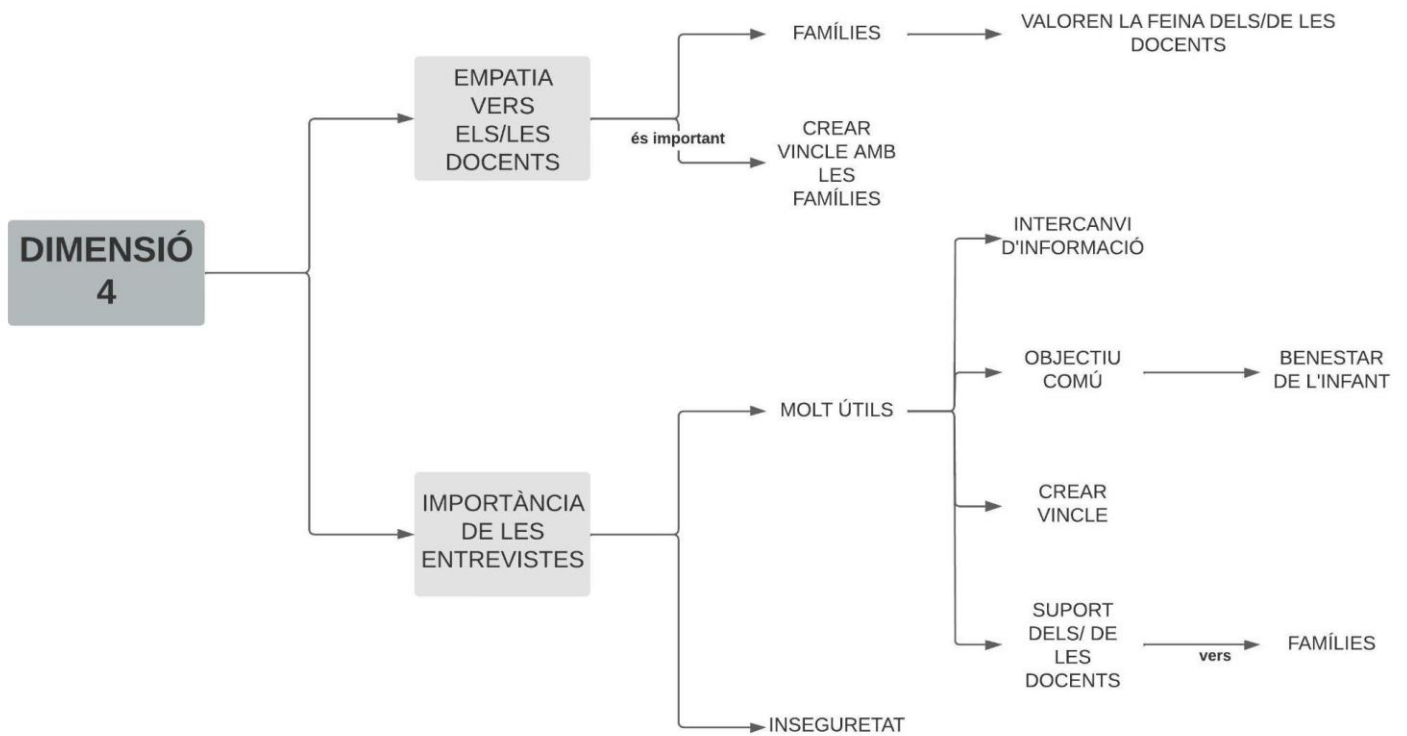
DIMENSIÓ 4

EMPATIA VERS ELS/LES DOCENTS

és important

FAMÍLIES

VALOREN LA FEINA DELS/DE LES DOCENTS

CREAR VINCLE AMB LES FAMÍLIES

IMPORTÀNCIA DE LES ENTREVISTES

MOLT ÚTILS

INTERCANVI D'INFORMACIÓ

OBJECTIU COMÚ

BENESTAR DE L'INFANT

CREAR VINCLE

SUPORT DELS/ DE LES DOCENTS

vers

FAMÍLIES

INSEGURETAT